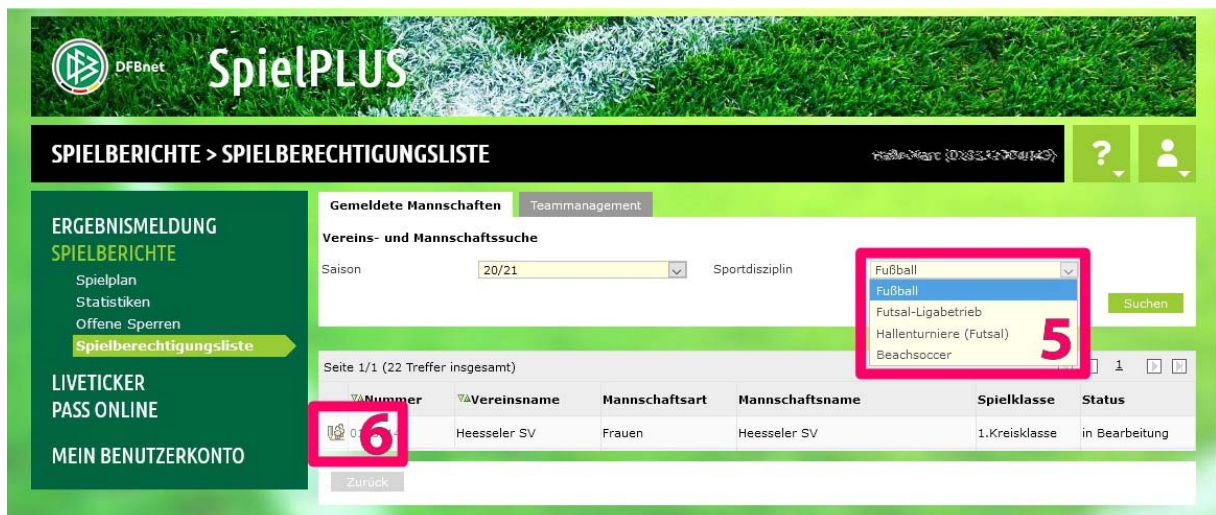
DFBnet SpielPLUS

SPIELBERICHTE > SPIELBERECHTIGUNGSLISTE

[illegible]

?

ERGEBNISMELDUNG
SPIELBERICHTE
Spielplan
Statistiken
Offene Sperren
Spielberechtigungsliste
LIVETICKER
PASS ONLINE
MEIN BENUTZERKONTO

Gemeldete Mannschaften | Teammanagement

Vereins- und Mannschaftssuche

Saison 20/21 Sportdisziplin Fußball

Fußball
Futsal-Ligabetrieb
Hallenturniere (Futsal)
Beachsoccer

5

Suchen

Seite 1/1 (22 Treffer insgesamt) 1

| Nummer | Vereinsname | Mannschaftsart | Mannschaftsname | Spielklasse | Status |
|---|---|---|---|---|---|
| 0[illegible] | Heesseler SV | Frauen | Heesseler SV | 1.Kreisklasse | in Bearbeitung |

6

Zurück